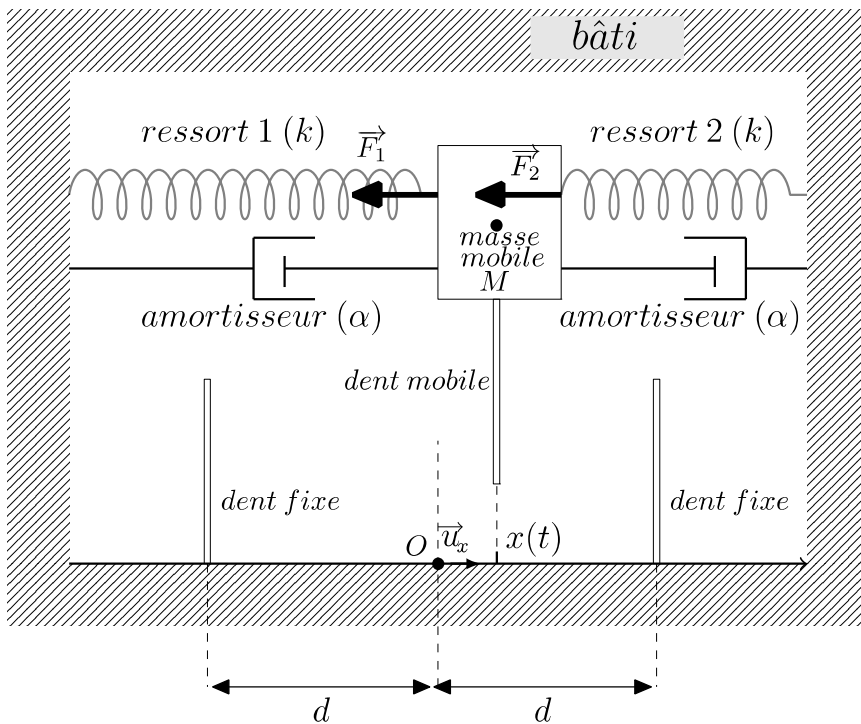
$b\hat{a}ti$

$ressort\ 1\ (k)$

$\overrightarrow{F_1}$

$ressort\ 2\ (k)$

$\overrightarrow{F_2}$

$masse$ $mobile$ $M$

$amortisseur\ (\alpha)$

$amortisseur\ (\alpha)$

$dent\ mobile$

$dent\ fixe$

$dent\ fixe$

$O$ $\overrightarrow{u_x}$ $x(t)$

$d$ $d$